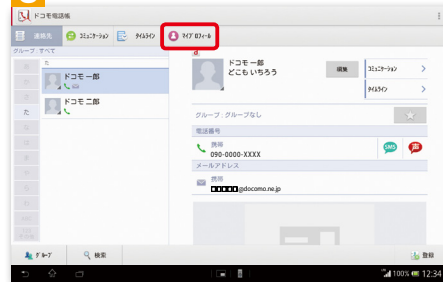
ドコモ電話帳

連絡先
コミュニケーション
タイムライン
マイプロフィール

グループ：すべて

た

ドコモ一郎

ドコモ二郎

あ
か
さ
た
な
は
ま
や
ら
わ
他
ABC

ドコモ一郎
どこも いちろう

編集

コミュニケーション

タイムライン

グループ：グループなし

電話番号

携帯
090-0000-XXXX

SMS

メールアドレス

携帯
■■■■■@docomo.ne.jp

グループ

検索

登録

100%
12:34